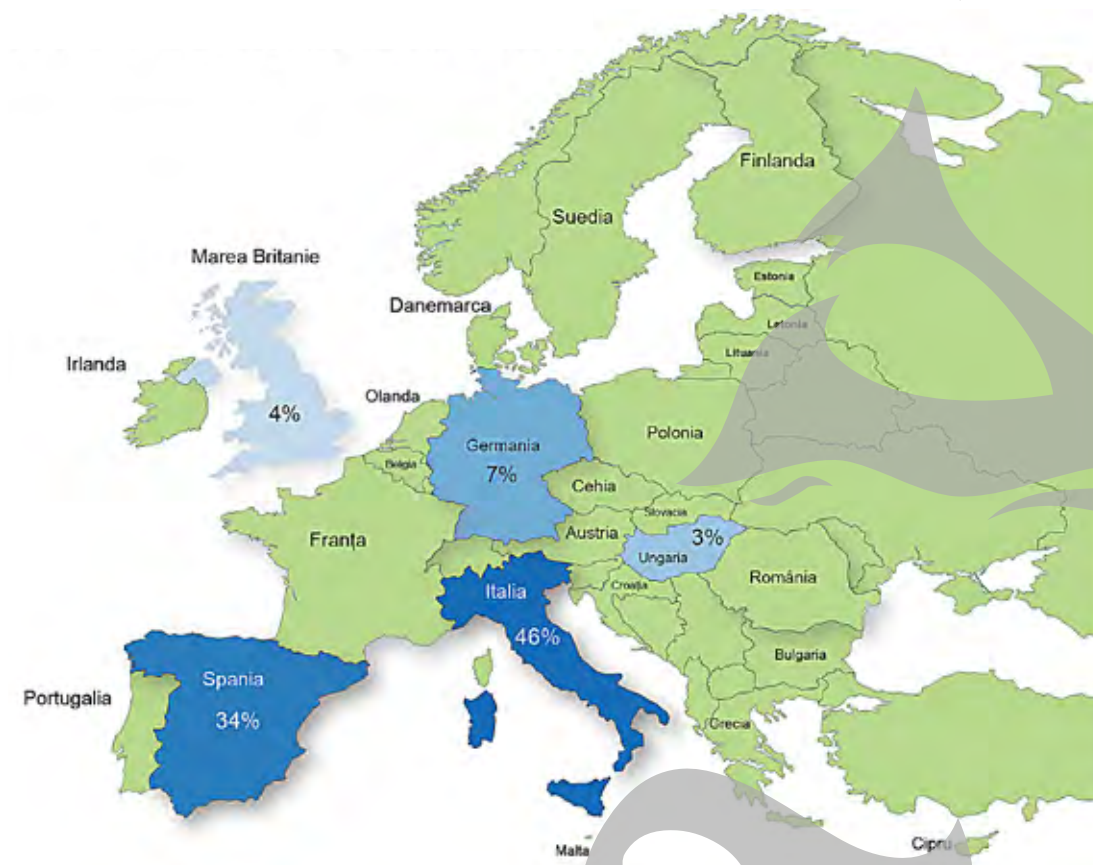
Finlanda

Suedia

Marea Britanie

Estonia

Danemarca

Letonia

Lituania

Irlanda

4%

Olanda

Polonia

Germania
7%

Belgia

Cehia

Slovacia

Franța

Austria

3%

Ungaria

Croația

România

Italia
46%

Bulgaria

Spania
34%

Portugalia

Grecia

Malta

Cipru